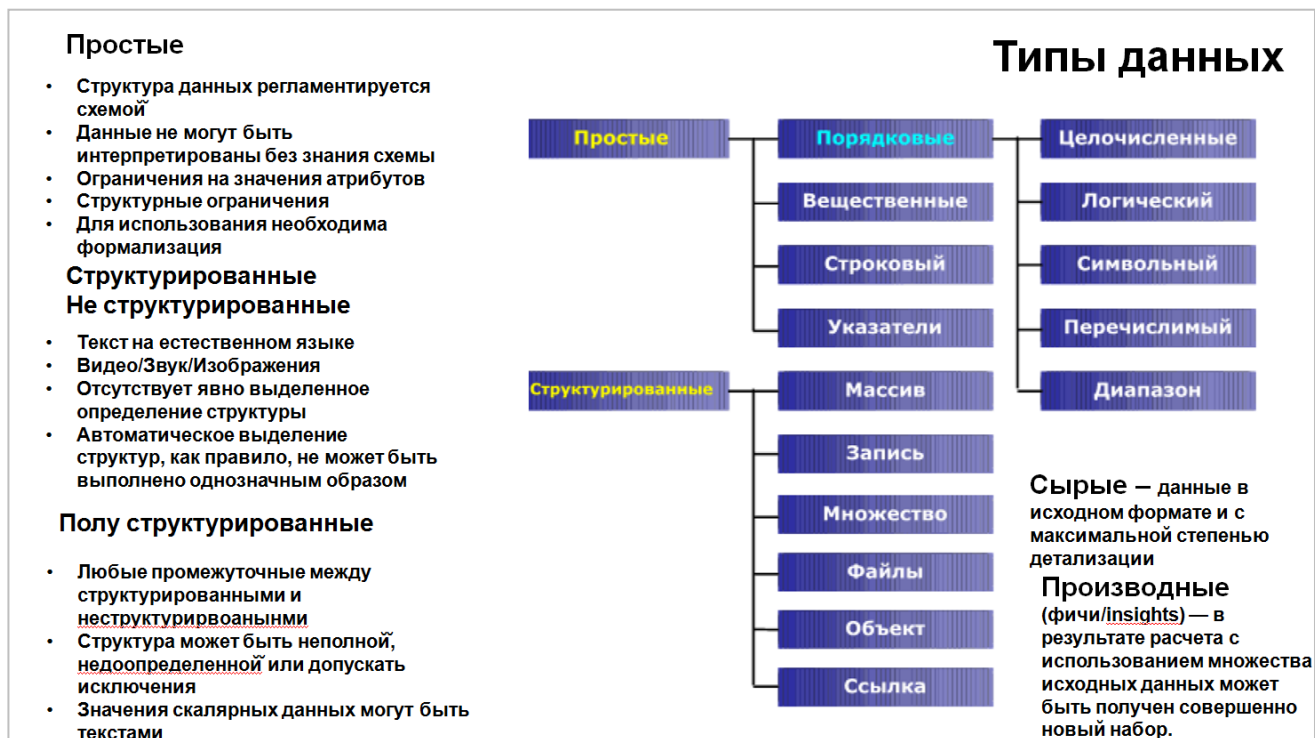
Простые

- Структура данных регламентируется схемой
- Данные не могут быть интерпретированы без знания схемы
- Ограничения на значения атрибутов
- Структурные ограничения
- Для использования необходима формализация

Структурированные
Не структурированные

- Текст на естественном языке
- Видео/Звук/Изображения
- Отсутствует явно выделенное определение структуры
- Автоматическое выделение структур, как правило, не может быть выполнено однозначным образом

Полу структурированные

- Любые промежуточные между структурированными и неструктурирвоаньнми
- Структура может быть неполной, недоопределенной или допускать исключения
- Значения скалярных данных могут быть текстами

Типы данных

Простые
Порядковые
Целочисленные
Логический
Символьный
Перечислимый
Диапазон
Вещественные
Строковый
Указатели
Структурированные
Массив
Запись
Множество
Файлы
Объект
Ссылка

Сырые – данные в исходном формате и с максимальной степенью детализации

Производные (фичи/insights) — в результате расчета с использованием множества исходных данных может быть получен совершенно новый набор.